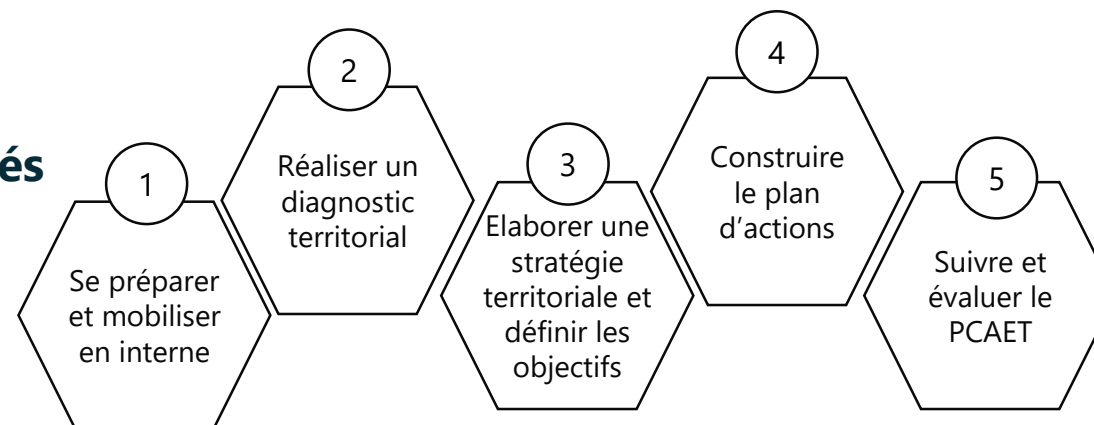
és

1
Se préparer et mobiliser en interne

2
Réaliser un diagnostic territorial

3
Elaborer une stratégie territoriale et définir les objectifs

4
Construire le plan d'actions

5
Suivre et évaluer le PCAET